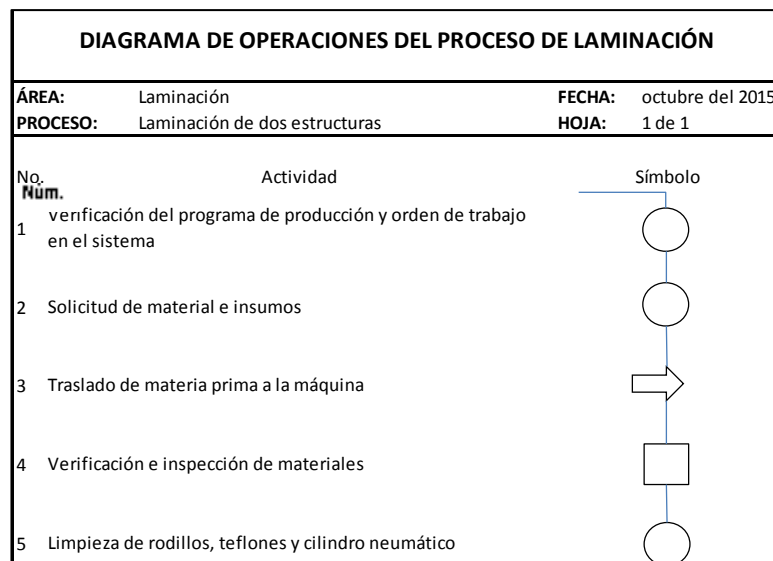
DIAGRAMA DE OPERACIONES DEL PROCESO DE LAMINACIÓN

| ÁREA: | Laminación | FECHA: | octubre del 2015 |
|---|---|---|---|
| PROCESO: | Laminación de dos estructuras | HOJA: | 1 de 1 |

| No. Núm. | Actividad | Símbolo |
|---|---|---|
| 1 | verificación del programa de producción y orden de trabajo en el sistema | |
| 2 | Solicitud de material e insumos | |
| 3 | Traslado de materia prima a la máquina | |
| 4 | Verificación e inspección de materiales | |
| 5 | Limpieza de rodillos, teflones y cilindro neumático | |